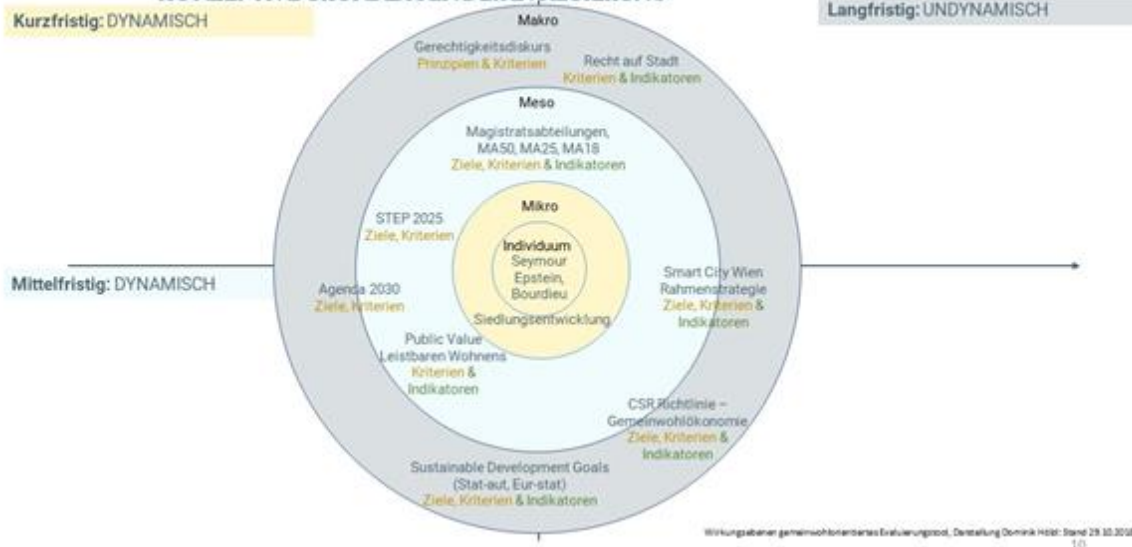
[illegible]

Kurzfristig: DYNAMISCH

Langfristig: UNDYNAMISCH

Makro

Gerechtigkeitsdiskurs
Prinzipien & Kriterien

Recht auf Stadt
Kriterien & Indikatoren

Meso

Magistratsabteilungen, MA50, MA25, MA18
Ziele, Kriterien & Indikatoren

STEP 2025
Ziele, Kriterien

Mikro

Individuum
Seymour Epstein, Bourdieu

Siedlungsentwicklung

Mittelfristig: DYNAMISCH

Agenda 2030
Ziele, Kriterien

Smart City Wien Rahmenstrategie
Ziele, Kriterien & Indikatoren

Public Value Leistbaren Wohnens
Kriterien & Indikatoren

CSR Richtlinie – Gemeinwohlökonomie
Ziele, Kriterien & Indikatoren

Sustainable Development Goals
(Stat-aut, Eur-stat)
Ziele, Kriterien & Indikatoren

Wirkungsebenen gemeinwohlorientiertes Evaluierungstool, Darstellung Dominik Hölzl: Stand 29.10.2018

10